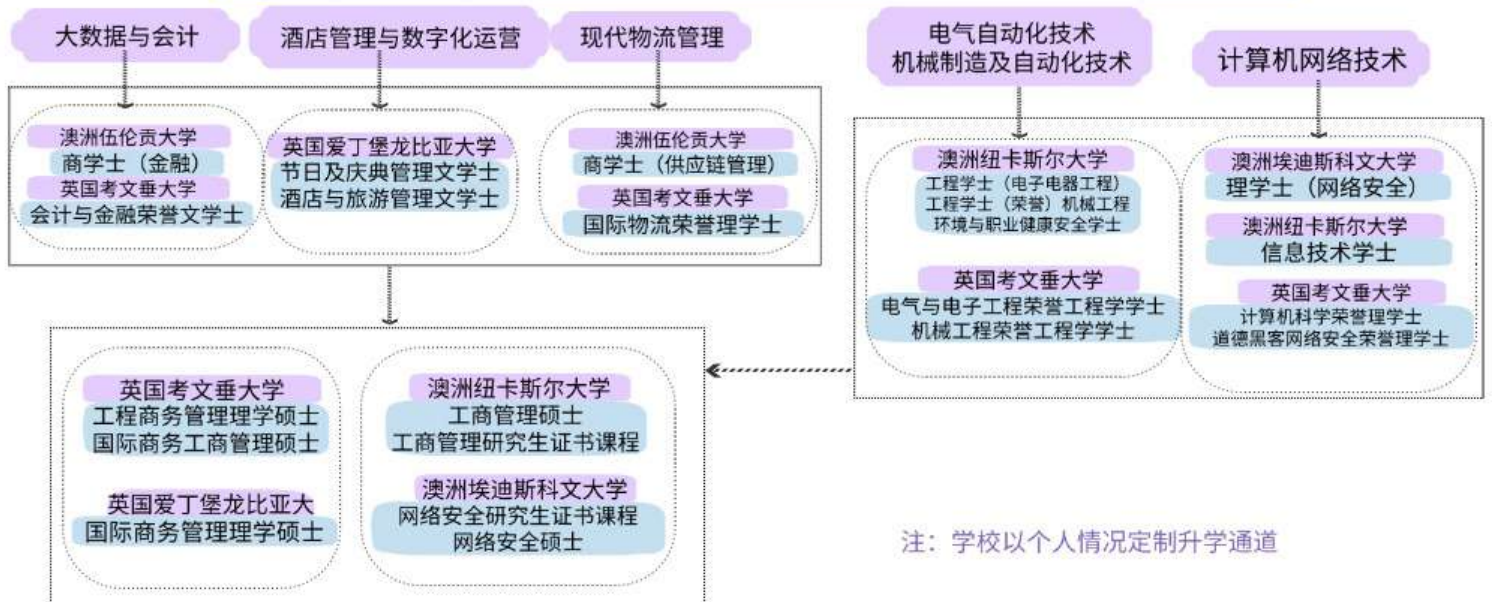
大数据与会计

酒店管理与数字化运营

现代物流管理

澳洲伍伦贡大学
商学士（金融）
英国考文垂大学
会计与金融荣誉文学士

英国爱丁堡龙比亚大学
节日及庆典管理文学士
酒店与旅游管理文学士

澳洲伍伦贡大学
商学士（供应链管理）
英国考文垂大学
国际物流荣誉理学士

电气自动化技术
机械制造及自动化技术

计算机网络技术

澳洲纽卡斯尔大学
工程学士（电子电器工程）
工程学士（荣誉）机械工程
环境与职业健康安全学士

英国考文垂大学
电气与电子工程荣誉工程学学士
机械工程荣誉工程学学士

澳洲埃迪斯科文大学
理学士（网络安全）
澳洲纽卡斯尔大学
信息技术学士
英国考文垂大学
计算机科学荣誉理学士
道德黑客网络安全荣誉理学士

英国考文垂大学
工程商务管理理学硕士
国际商务工商管理硕士

英国爱丁堡龙比亚大
国际商务管理理学硕士

澳洲纽卡斯尔大学
工商管理硕士
工商管理研究生证书课程

澳洲埃迪斯科文大学
网络安全研究生证书课程
网络安全硕士

注：学校以个人情况定制升学通道